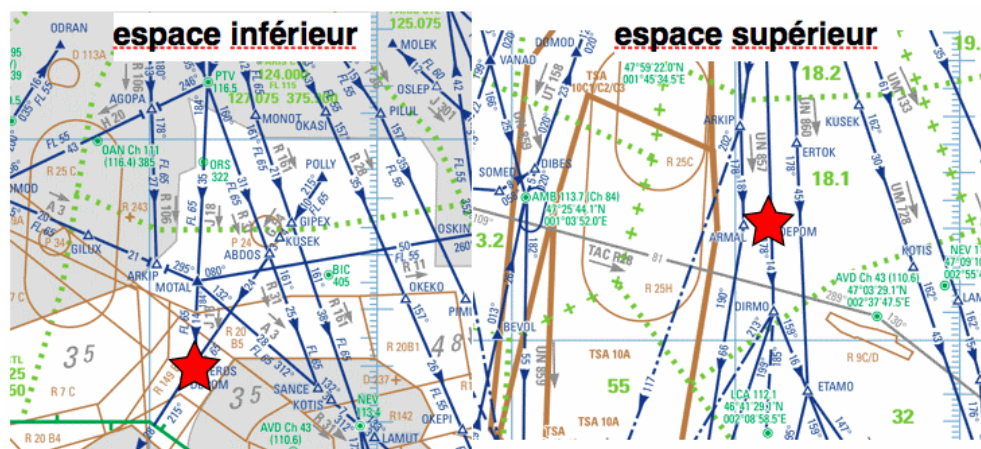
espace inférieur

ODRAN
D 113A
PTV
116.5
124.000
127.075 375.300
125.075
MOLEK
OSLEP
PILUL
AGOPA
H 20
FL 55
OAN Ch 111
(116.4) 385
MONOT
OKASI
ORS
322
POLLY
R 25 C
R 243
GIPEX
KUSEK
P 34
GILUX
P 24
ABDOS
OSKIN
BIC
405
ARKIP
MOTAL
080°
295°
OKEKO
R 20
B5
R 20B1
PIMI
35
R 7 C
4
SANCE
KOTIS
NEV
113.4
R 142
R 20 B4
AVD Ch 43
(110.6)
LAMUT
OKEPI
25
50

espace supérieur

DUMOD
VANAD
UT 158
TSA
10C1/C2/C3
47°59'22.0"N
001°45'34.5"E
19.
18.2
ARKIP
KUSEK
ERTOK
UN 857
UN 860
UM 133
R 25C
SOMED
DIBES
AMB 113.7 (Ch 84)
47°25'44.1"N
001°03'52.0"E
18.1
UM 728
3.2
TAC R28
81
ARMAL
DEPOM
KOTIS
NEV 1
47°09
002°55
R 25H
AVD Ch 43 (110.6)
47°03'29.1"N
002°37'47.5"E
DIRMO
289°
130°
BEVOL
TSA 10A
R 9C/D
55
ETAMO
LCA 112.1
46°41'29.1"N
002°08'58.5"E
32
TSA 10A
TSA